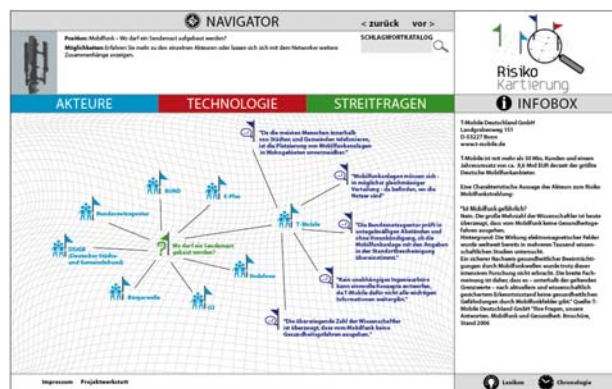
NAVIGATOR

< zurück vor >

Position: Mobilfunk – Wo darf ein Sendemast aufgebaut werden?
Möglichkeiten: Erfahren Sie mehr zu den einzelnen Akteuren oder lassen sich sich mit dem Netzwerker weitere Zusammenhänge anzeigen.

SCHLAGWORTKATALOG

Risiko Kartierung

AKTEURE
TECHNOLOGIE
STREITFRAGEN
INFOBOX

"Da die meisten Menschen innerhalb von Städten und Gemeinden telefonieren, ist die Platzierung von Mobilfunkanlagen in Wohngebieten unvermeidlich."

"Mobilfunkanlagen müssen sich - in möglichst gleichmässiger Verteilung - da befinden, wo die Nutzer sind"

"Die Bundesnetzagentur prüft in umfangreichen Abstrichen und einer Verwaltungsanlage, ob die Mobilfunkanlage mit den Angaben in der Standortbescheinigung übereinstimmt."

"Kein unabhängiges Ingenieurbüro kann sinnvolle Konzepte entwerfen, da T-Mobile dafür nicht alle wichtigen Informationen weitergibt."

"Die überwiegende Zahl der Wissenschaftler ist überzeugt, dass vom Mobilfunk keine Gesundheitsgefahren ausgehen."

BUND
E-Plus
Bundesnetzagentur
T-Mobile
DStGB (Deutscher Städte- und Gemeindebund)
Wo darf ein Sendemast gebaut werden?
Vodafone
Bürgerwelle
O2

T-Mobile Deutschland GmbH
Landgrabenweg 151
D-53227 Bonn
www.t-mobile.de

T-Mobile ist mit mehr als 30 Mio. Kunden und einem Jahresumsatz von ca. 8,6 Mrd EUR derzeit der größte Deutsche Mobilfunkanbieter.

Eine Charakteristische Aussage des Akteurs zum Risiko Mobilfunkstrahlung:

"Ist Mobilfunk gefährlich?
Nein. Die große Mehrzahl der Wissenschaftler ist heute überzeugt, dass vom Mobilfunk keine Gesundheitsgefahren ausgehen.
Hintergrund: Die Wirkung elektromagnetischer Felder wurde weltweit bereits in mehreren Tausend wissenschaftlichen Studien untersucht.
Ein sicherer Nachweis gesundheitlicher Beeinträchtigungen durch Mobilfunkfelder wurde trotz dieser intensiven Forschung nicht erbracht. Die breite Fachmeinung ist daher, dass es – unterhalb der geltenden Grenzwerte – nach aktuellem und wissenschaftlich gesichertem Erkenntnisstand keine gesundheitlichen Gefährdungen durch Mobilfunkfelder gibt." Quelle T-Mobile Deutschland GmbH "Ihre Fragen, unsere Antworten. Mobilfunk und Gesundheit. Broschüre, Stand 2006

Impressum Projektwerkstatt

Lexikon Chronologie